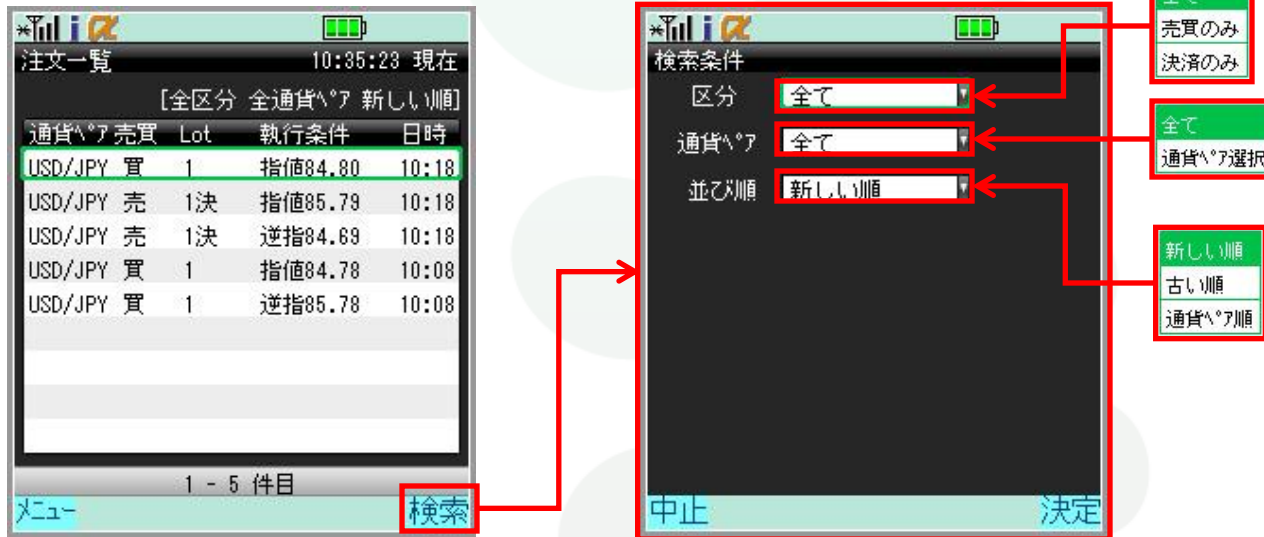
注文一覧 10:35:23 現在

[全区分 全通貨ﾍﾟｱ 新しい順]

| 通貨ﾍﾟｱ | 売買 | Lot | 執行条件 | 日時 |
|---|---|---|---|---|
| USD/JPY | 買 | 1 | 指値84.80 | 10:18 |
| USD/JPY | 売 | 1決 | 指値85.79 | 10:18 |
| USD/JPY | 売 | 1決 | 逆指84.69 | 10:18 |
| USD/JPY | 買 | 1 | 指値84.78 | 10:08 |
| USD/JPY | 買 | 1 | 逆指85.78 | 10:08 |

1 - 5 件目

ﾒﾆｭｰ 検索

検索条件

区分 全て

通貨ﾍﾟｱ 全て

並び順 新しい順

中止 決定

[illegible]
売買のみ
決済のみ

全て
通貨ﾍﾟｱ選択

新しい順
古い順
通貨ﾍﾟｱ順